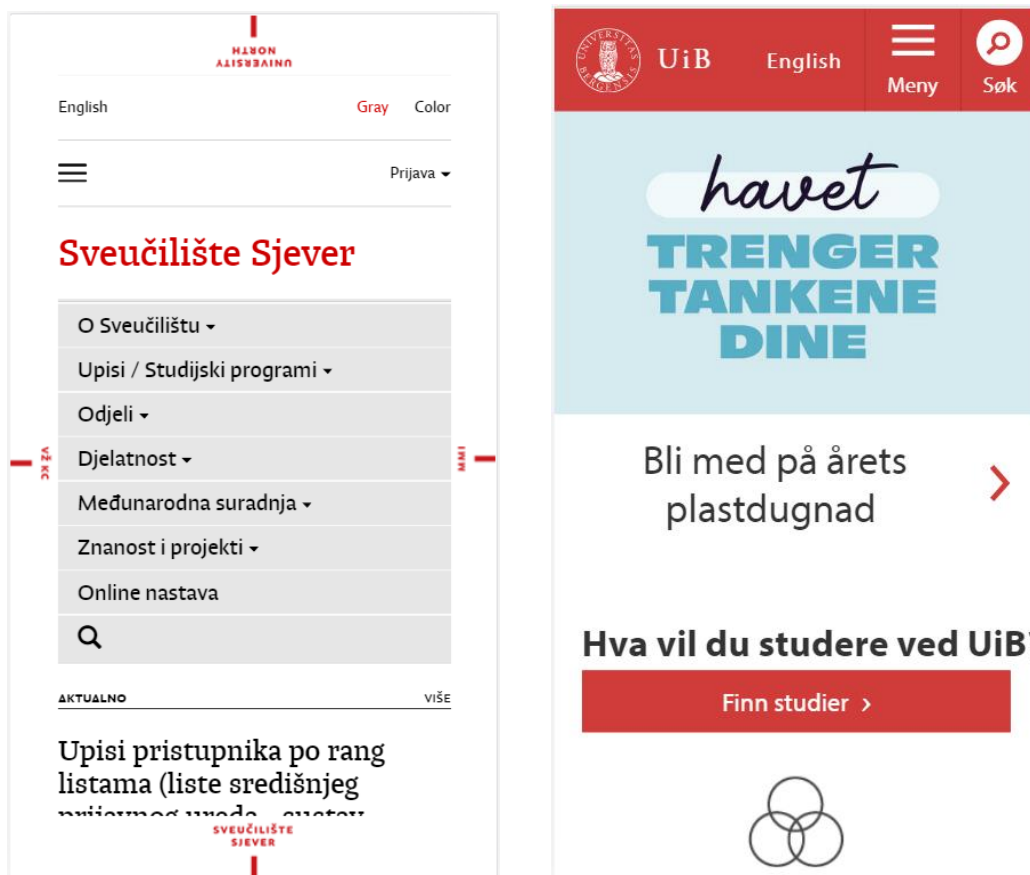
UNIVERSITY NORTH

English Gray Color

Prijava

Sveučilište Sjever

O Sveučilištu
Upisi / Studijski programi
Odjeli
Djelatnost
Međunarodna suradnja
Znanost i projekti
Online nastava

VŽ KC

IMM

AKTUALNO VIŠE

Upisi pristupnika po rang listama (liste središnjeg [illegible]

SVEUČILIŠTE SJEVER

UNIVERSITAS BERGENSIS

UiB English Meny Søk

havet TRENGER TANKENE DINE

Bli med på årets plastdugnad

Hva vil du studere ved UiB

Finn studier ›